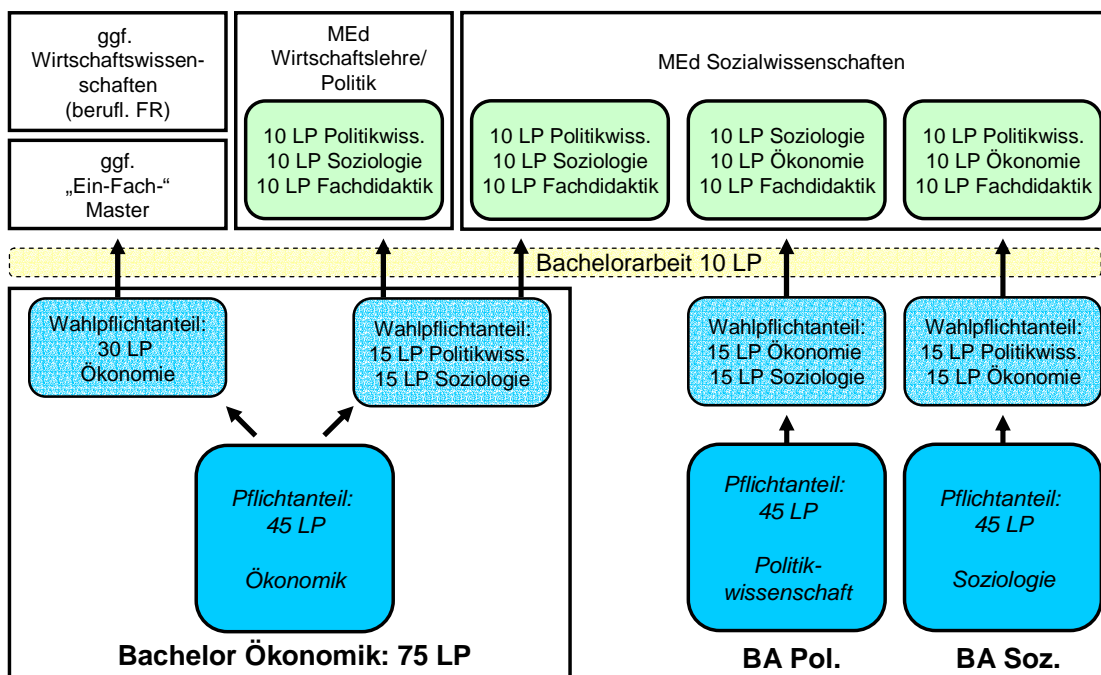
ggf. Wirtschaftswissenschaften (berufl. FR)

ggf. „Ein-Fach-“ Master

MEd Wirtschaftslehre/ Politik

10 LP Politikwiss.
10 LP Soziologie
10 LP Fachdidaktik

MEd Sozialwissenschaften

10 LP Politikwiss.
10 LP Soziologie
10 LP Fachdidaktik

10 LP Soziologie
10 LP Ökonomie
10 LP Fachdidaktik

10 LP Politikwiss.
10 LP Ökonomie
10 LP Fachdidaktik

Bachelorarbeit 10 LP

Wahlpflichtanteil:
30 LP
Ökonomie

Wahlpflichtanteil:
15 LP Politikwiss.
15 LP Soziologie

Wahlpflichtanteil:
15 LP Ökonomie
15 LP Soziologie

Wahlpflichtanteil:
15 LP Politikwiss.
15 LP Ökonomie

Pflichtanteil:
45 LP

Ökonomik

Pflichtanteil:
45 LP

Politikwissenschaft

Pflichtanteil:
45 LP

Soziologie

Bachelor Ökonomik: 75 LP

BA Pol.

BA Soz.